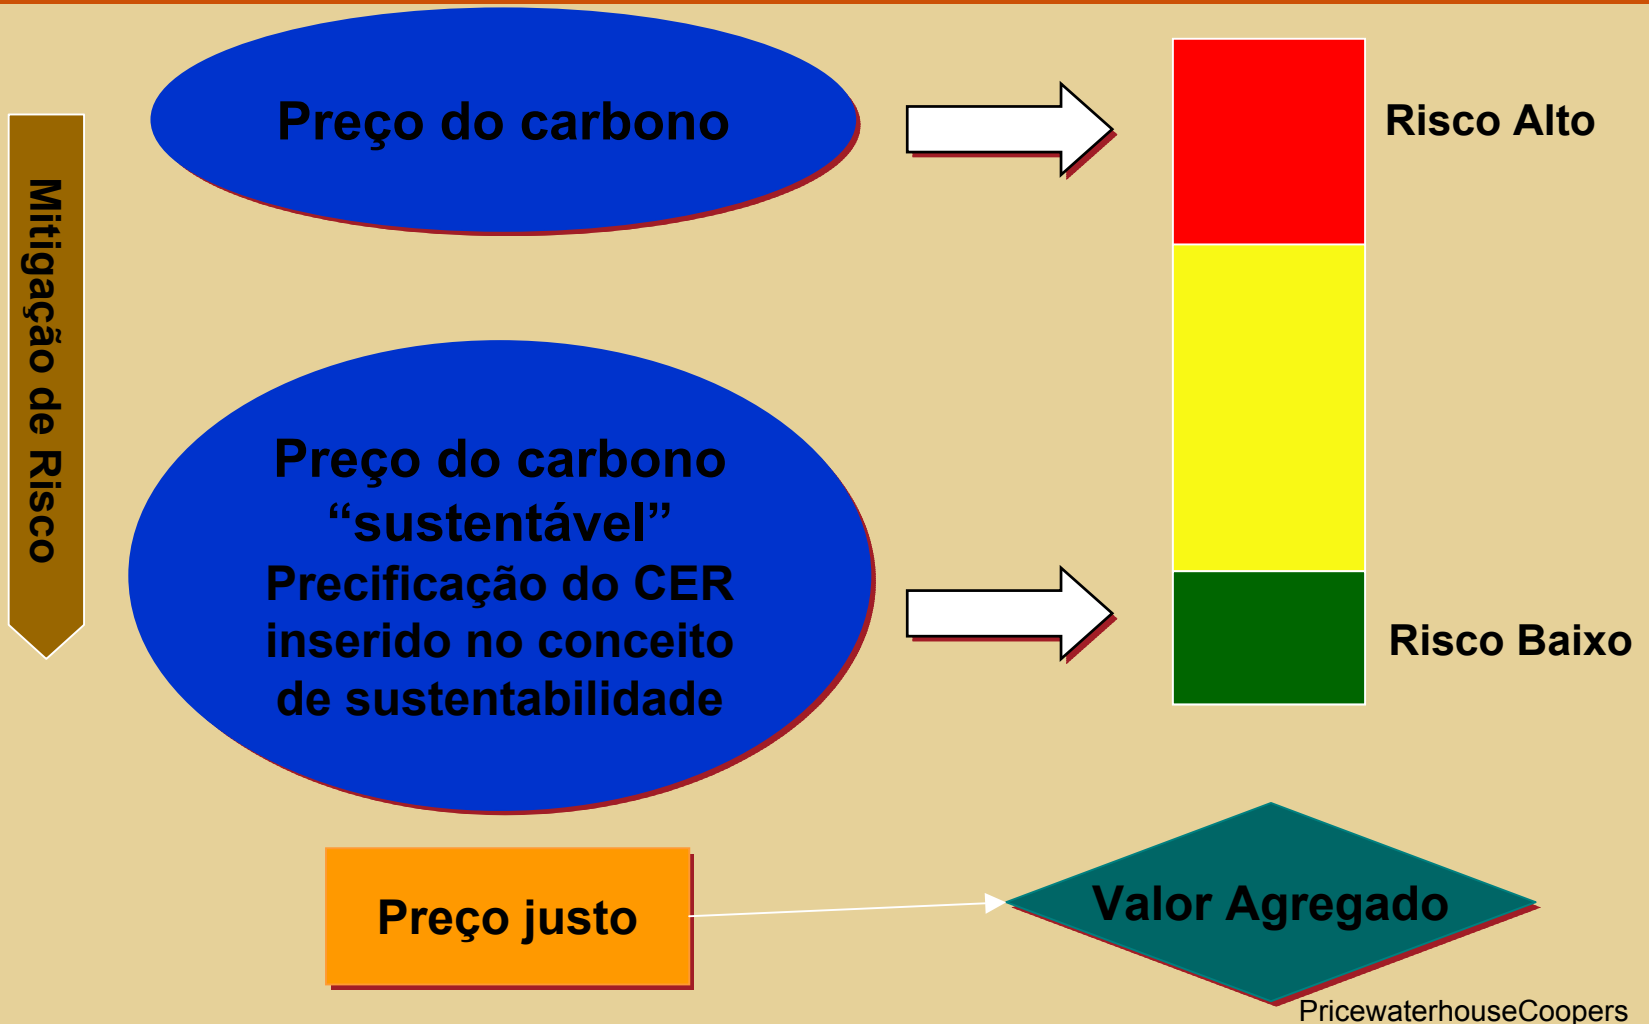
Mitigação de Risco

Preço do carbono

Risco Alto

Preço do carbono "sustentável"
Precificação do CER inserido no conceito de sustentabilidade

Risco Baixo

Preço justo

Valor Agregado

PricewaterhouseCoopers